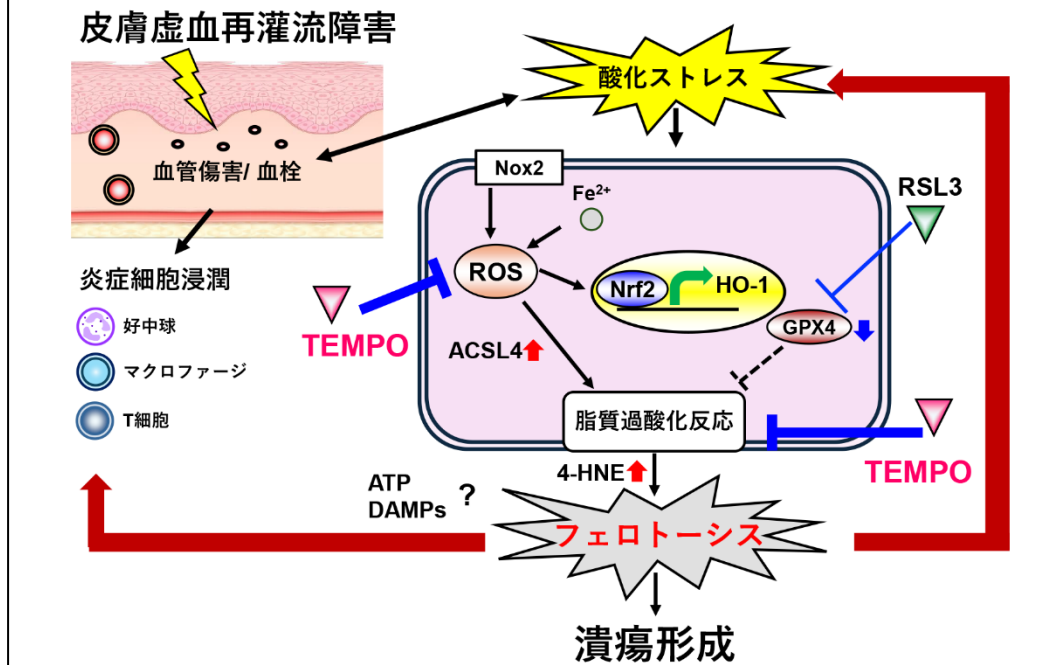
皮膚虚血再灌流障害

血管傷害/ 血栓

炎症細胞浸潤

好中球

マクロファージ

T細胞

酸化ストレス

Nox2

Fe$^{2+}$

ROS

Nrf2

HO-1

RSL3

GPX4

TEMPO

ACSL4

脂質過酸化反応

TEMPO

4-HNE

ATP
DAMPs ?

フェロトーシス

潰瘍形成